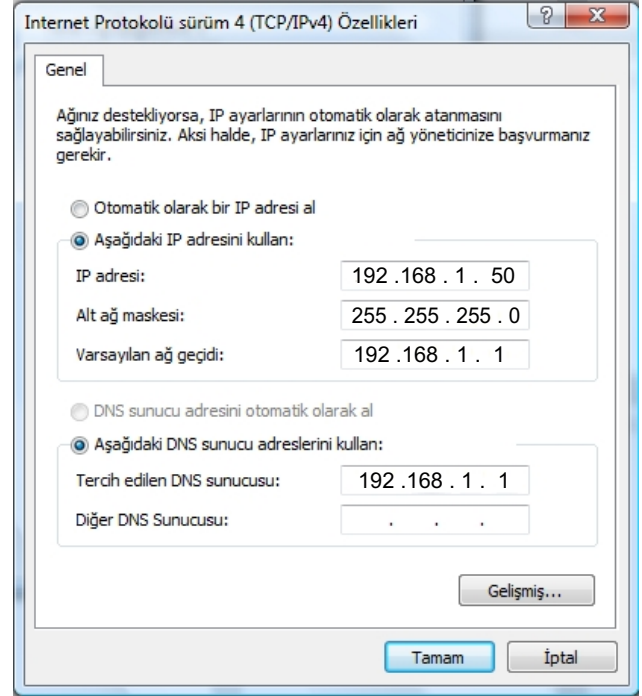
Internet Protokolü sürüm 4 (TCP/IPv4) Özellikleri

?

X

Genel

Ağınız destekliyorsa, IP ayarlarının otomatik olarak atanmasını sağlayabilirsiniz. Aksi halde, IP ayarlarınız için ağ yöneticinize başvurmanız gerekir.

Otomatik olarak bir IP adresi al

Aşağıdaki IP adresini kullan:

IP adresi: 192 .168 . 1 . 50

Alt ağ maskesi: 255 . 255 . 255 . 0

Varsayılan ağ geçidi: 192 .168 . 1 . 1

DNS sunucu adresini otomatik olarak al

Aşağıdaki DNS sunucu adreslerini kullan:

Tercih edilen DNS sunucusu: 192 .168 . 1 . 1

Diğer DNS Sunucusu: . . .

Gelişmiş...

Tamam

İptal